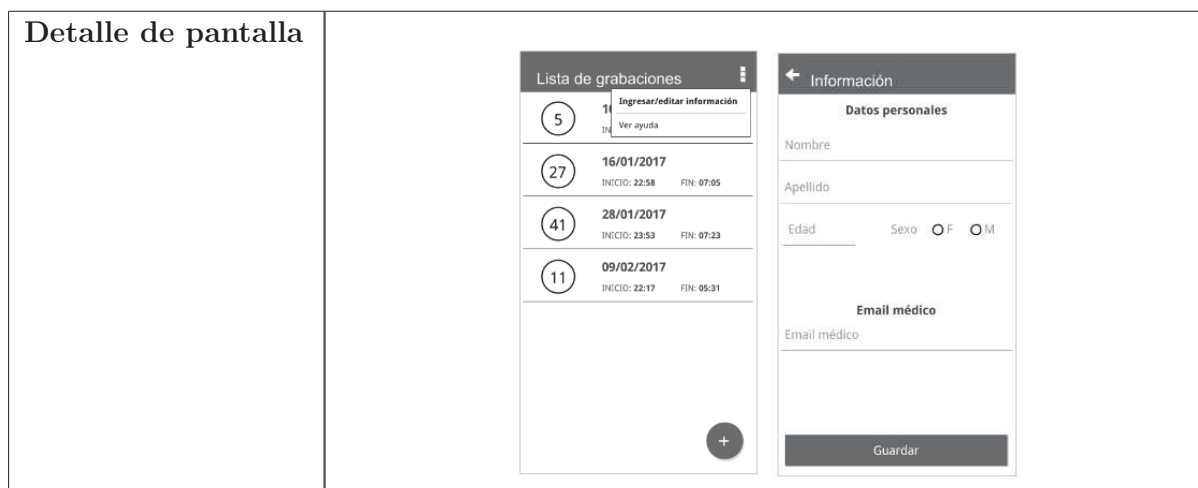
| Detalle de pantalla | Lista de grabaciones<br>Ingresar/editar información<br>Ver ayuda<br>5 1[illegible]<br>IN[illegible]<br>27 16/01/2017<br>INICIO: 22:58 FIN: 07:05<br>41 28/01/2017<br>INICIO: 23:53 FIN: 07:23<br>11 09/02/2017<br>INICIO: 22:17 FIN: 05:31<br>+<br><br>Información<br>Datos personales<br>Nombre<br>Apellido<br>Edad Sexo F M<br>Email médico<br>Email médico<br>Guardar |
|---|---|